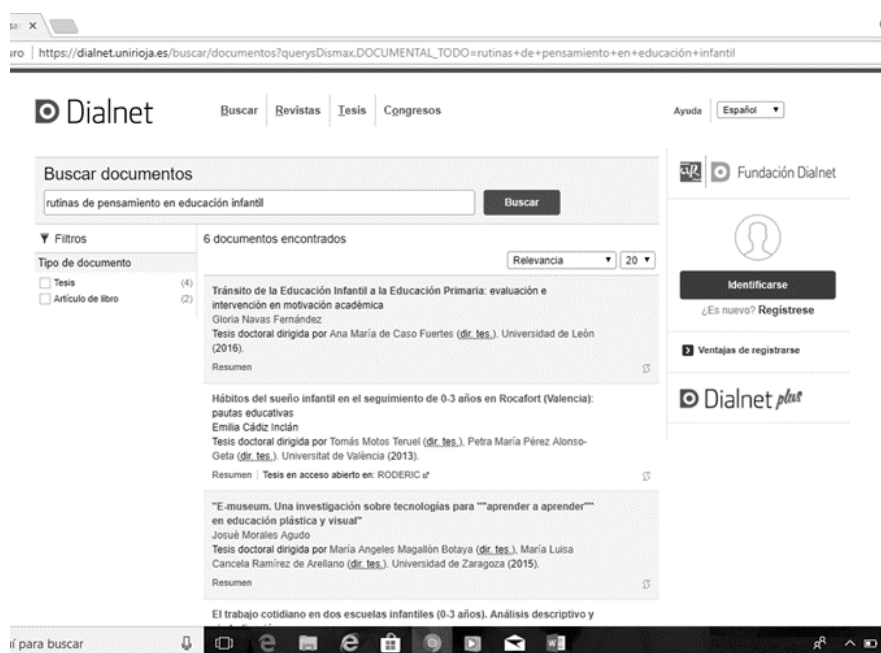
ro | https://dialnet.unirioja.es/buscar/documentos?querysDismax.DOCUMENTAL_TODO=rutinas+de+pensamiento+en+educación+infantil

Dialnet

Buscar | Revistas | Tesis | Congresos

Ayuda | Español

Buscar documentos

rutinas de pensamiento en educación infantil

Buscar

Filtros

Tipo de documento

Tesis (4)

Artículo de libro (2)

6 documentos encontrados

Relevancia | 20

Tránsito de la Educación Infantil a la Educación Primaria: evaluación e intervención en motivación académica
Gloria Navas Fernández
Tesis doctoral dirigida por Ana María de Caso Fuertes (dir. tes.). Universidad de León (2016).
Resumen

Hábitos del sueño infantil en el seguimiento de 0-3 años en Rocafort (Valencia): pautas educativas
Emilia Cádiz Inclán
Tesis doctoral dirigida por Tomás Motos Teruel (dir. tes.), Petra María Pérez Alonso-Geta (dir. tes.). Universitat de València (2013).
Resumen | Tesis en acceso abierto en: RODERIC

"E-museum. Una investigación sobre tecnologías para ""aprender a aprender"" en educación plástica y visual"
Josué Morales Agudo
Tesis doctoral dirigida por María Angeles Magallón Botaya (dir. tes.), María Luisa Cancela Ramírez de Arellano (dir. tes.). Universidad de Zaragoza (2015).
Resumen

El trabajo cotidiano en dos escuelas infantiles (0-3 años). Análisis descriptivo y

Fundación Dialnet

Identificarse

¿Es nuevo? Regístrese

Ventajas de registrarse

Dialnet plus

í para buscar